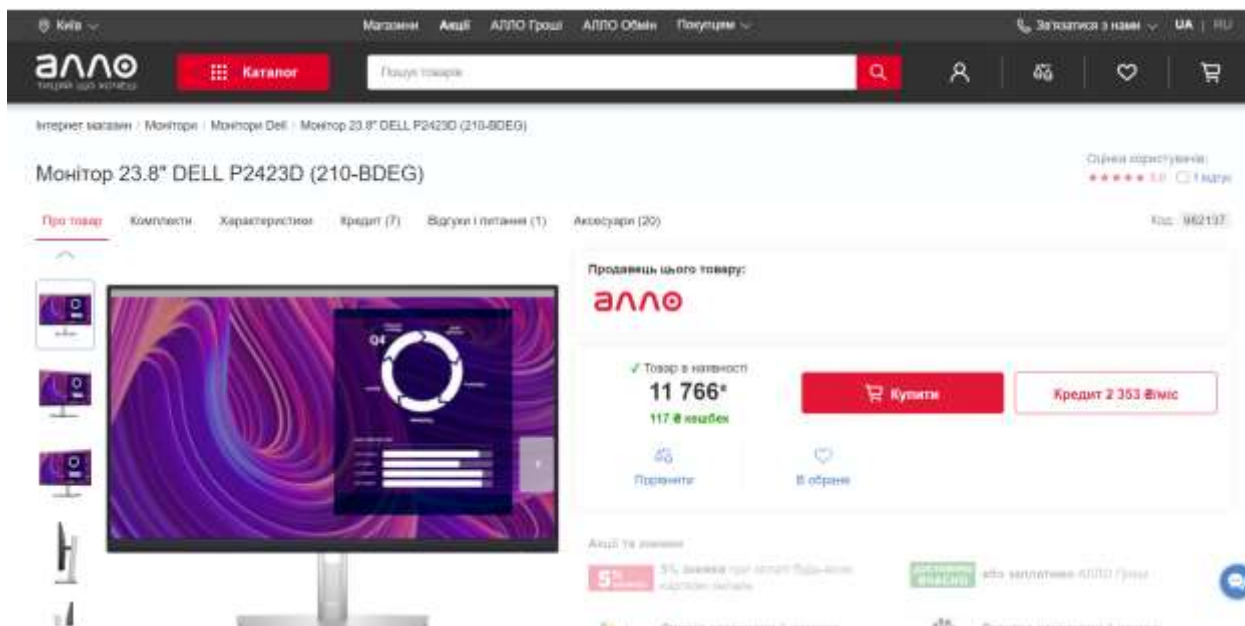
Київ
Магазини Акції АЛЛО Гроші АЛЛО Обмін Покупцям
Зв'язатися з нами UA | RU

алло
тицяй що хочеш
Каталог
Пошук товарів

Інтернет магазин / Монітори / Монітори Dell / Монітор 23.8" DELL P2423D (210-BDEG)

Монітор 23.8" DELL P2423D (210-BDEG)

Оцінка користувачів:
5.0 1 відгук

Про товар Комплекти Характеристики Кредит (7) Відгуки і питання (1) Аксесуари (20)

Код: 962137

Q4

Продавець цього товару:
алло

✓ Товар в наявності
11 766₴
117 ₴ кешбек
Купити
Кредит 2 353 ₴/міс
Порівняти
В обране

Акції та знижки
5% знижка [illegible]
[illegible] або заплатити АЛЛО Гроші